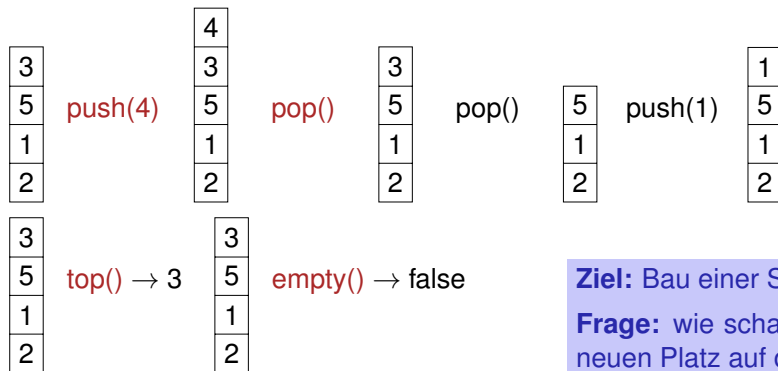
3
5
1
2

push(4)

4
3
5
1
2

pop()

3
5
1
2

pop()

5
1
2

push(1)

1
5
1
2

3
5
1
2

top() $\rightarrow$ 3

3
5
1
2

empty() $\rightarrow$ false

**Ziel:** Bau einer S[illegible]

**Frage:** wie scha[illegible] neuen Platz auf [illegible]